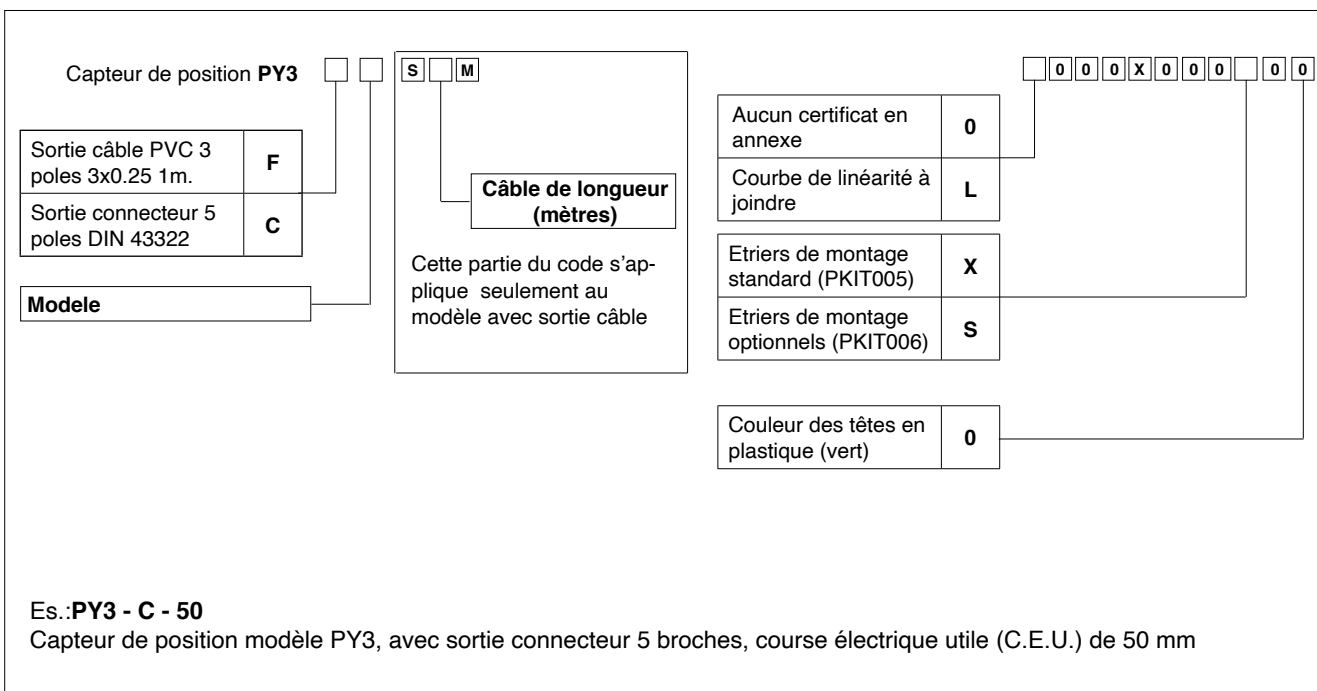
Capteur de position **PY3** S M

0 0 0 X 0 0 0 0 0

| Sortie câble PVC 3 poles 3x0.25 1m. | F |
|---|---|
| Sortie connecteur 5 poles DIN 43322 | C |

Modele

Câble de longueur (mètres)

Cette partie du code s'applique seulement au modèle avec sortie câble

| Aucun certificat en annexe | 0 |
|---|---|
| Courbe de linéarité à joindre | L |

| Etriers de montage standard (PKIT005) | X |
|---|---|
| Etriers de montage optionnels (PKIT006) | S |

| Couleur des têtes en plastique (vert) | 0 |
|---|---|

Es.:**PY3 - C - 50**
Capteur de position modèle PY3, avec sortie connecteur 5 broches, course électrique utile (C.E.U.) de 50 mm